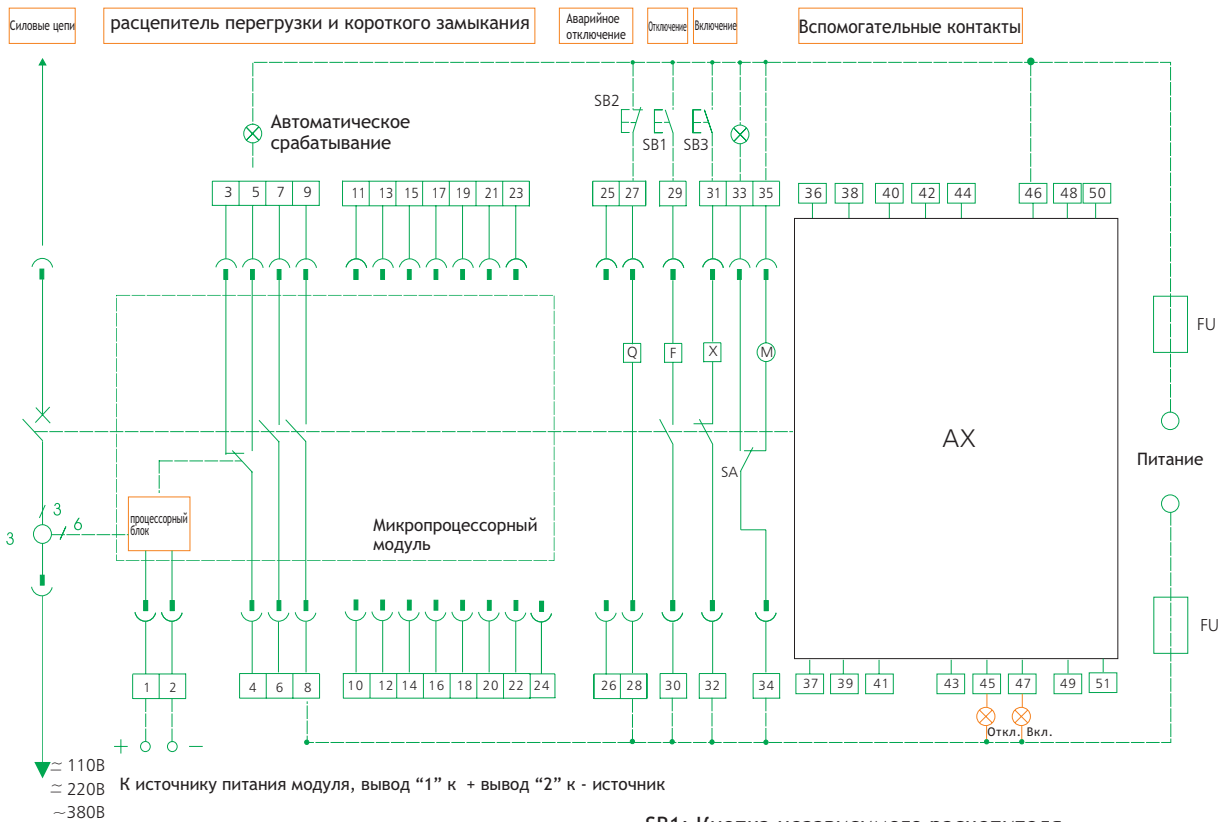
Силовые цепи

расцепитель перегрузки и короткого замыкания

Аварийное отключение

Отключение

Включение

Вспомогательные контакты

SB2

Автоматическое срабатывание

SB1

SB3

| 3 | 5 | 7 | 9 |
|---|---|---|---|

| 11 | 13 | 15 | 17 | 19 | 21 | 23 |
|---|---|---|---|---|---|---|

| 25 | 27 |
|---|---|

| 29 |
|---|

| 31 | 33 | 35 |
|---|---|---|

| 36 | 38 | 40 | 42 | 44 | 46 | 48 | 50 |
|---|---|---|---|---|---|---|---|

Q

F

X

M

FU

AX

Питание

SA

3

3

6

процессорный блок

Микропроцессорный модуль

FU

| 1 | 2 |
|---|---|

| 4 | 6 | 8 |
|---|---|---|

| 10 | 12 | 14 | 16 | 18 | 20 | 22 | 24 |
|---|---|---|---|---|---|---|---|

| 26 | 28 |
|---|---|

| 30 |
|---|

| 32 |
|---|

| 34 |
|---|

| 37 | 39 | 41 |
|---|---|---|

| 43 | 45 | 47 | 49 | 51 |
|---|---|---|---|---|

Откл. Вкл.

+ −

≃ 110В
≃ 220В
~380В

К источнику питания модуля, вывод “1” к + вывод “2” к - источник

SB1: Кнопка независимого расцепителя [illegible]